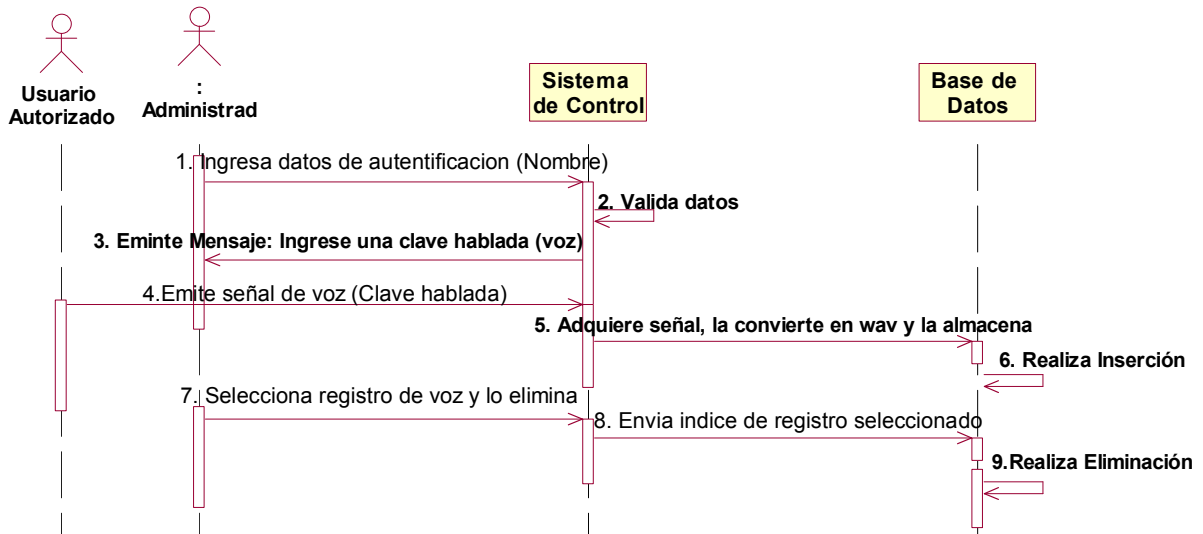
Usuario Autorizado

:
Administrad

Sistema de Control

Base de Datos

1. Ingresa datos de autentificacion (Nombre)

2. Valida datos

3. Eminte Mensaje: Ingrese una clave hablada (voz)

4.Emite señal de voz (Clave hablada)

5. Adquiere señal, la convierte en wav y la almacena

6. Realiza Inserción

7. Selecciona registro de voz y lo elimina

8. Envia indice de registro seleccionado

9.Realiza Eliminación